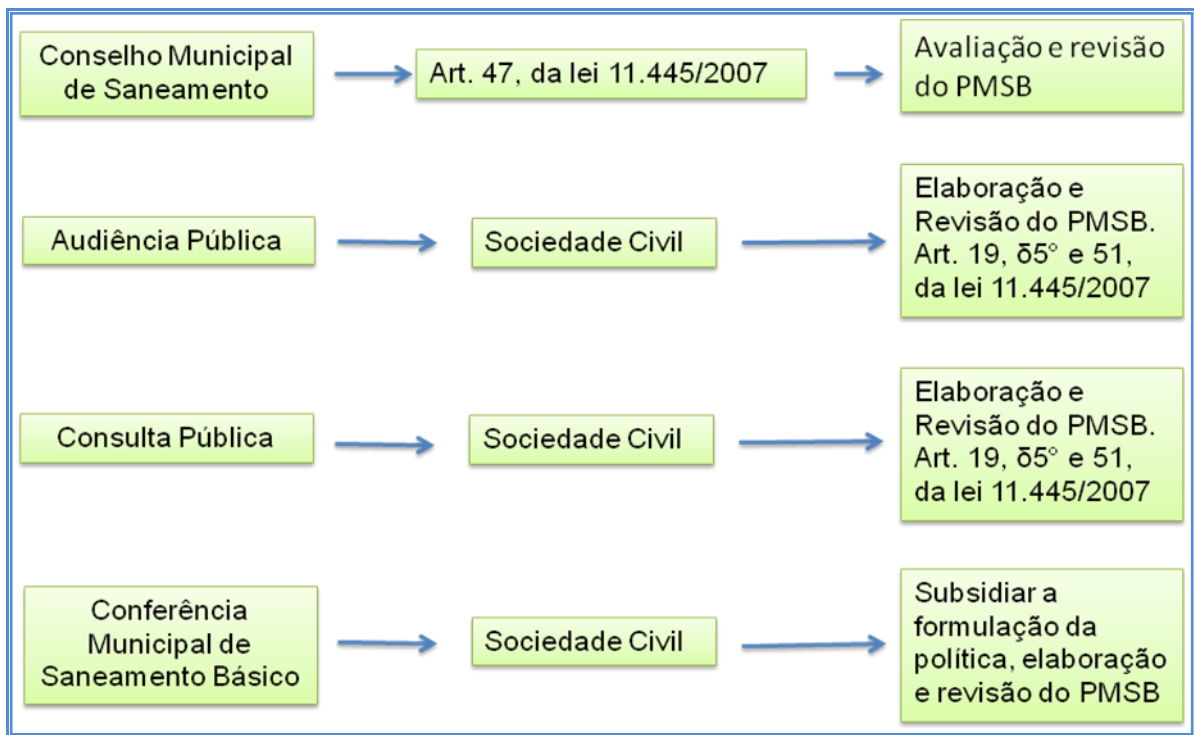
Conselho Municipal de Saneamento

Art. 47, da lei 11.445/2007

Avaliação e revisão do PMSB

Audiência Pública

Sociedade Civil

Elaboração e Revisão do PMSB. Art. 19, δ5° e 51, da lei 11.445/2007

Consulta Pública

Sociedade Civil

Elaboração e Revisão do PMSB. Art. 19, δ5° e 51, da lei 11.445/2007

Conferência Municipal de Saneamento Básico

Sociedade Civil

Subsidiar a formulação da política, elaboração e revisão do PMSB